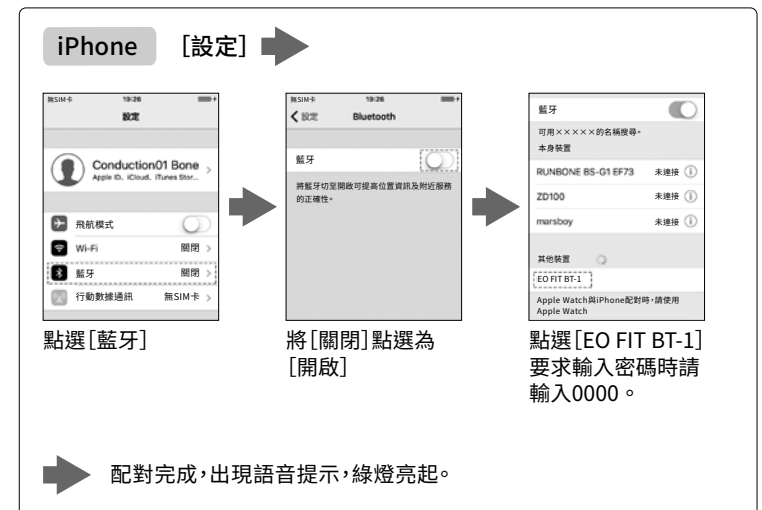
iPhone ［設定］

無SIM卡 19:26

設定

Conduction01 Bone
Apple ID、iCloud、iTunes Stor...

飛航模式

Wi-Fi 關閉

藍牙 關閉

行動數據通訊 無SIM卡

點選［藍牙］

無SIM卡 19:26

設定 Bluetooth

藍牙

將藍牙切至開啟可提高位置資訊及附近服務的正確性。

將［關閉］點選為［開啟］

藍牙

可用×××××的名稱搜尋。

本身裝置

RUNBONE BS-G1 EF73 未連接

ZD100 未連接

marsboy 未連接

其他裝置

EO FIT BT-1

Apple Watch與iPhone配對時，請使用Apple Watch

點選［EO FIT BT-1］要求輸入密碼時請輸入0000。

配對完成，出現語音提示，綠燈亮起。